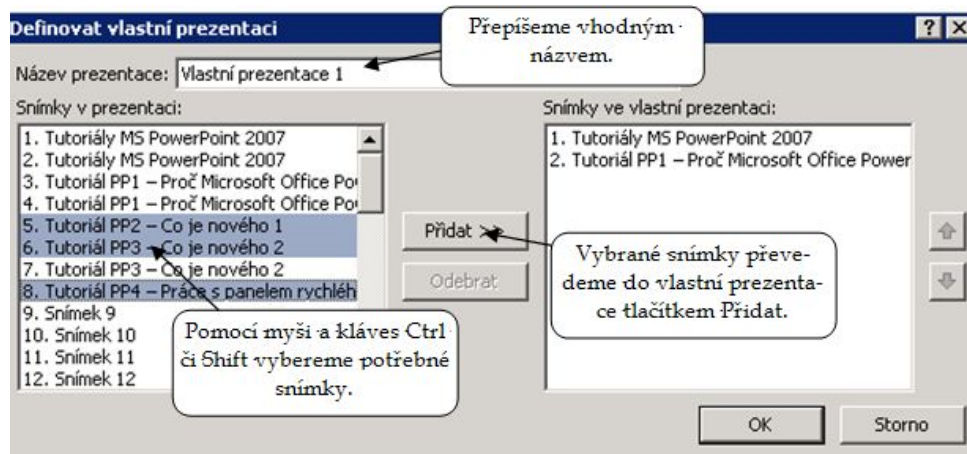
Definovat vlastní prezentaci

? X

Přepíšeme vhodným názvem.

Název prezentace: Vlastní prezentace 1

Snímky v prezentaci:

1. Tutoriály MS PowerPoint 2007
2. Tutoriály MS PowerPoint 2007
3. Tutoriál PP1 – Proč Microsoft Office Po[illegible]
4. Tutoriál PP1 – Proč Microsoft Office Po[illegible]
5. Tutoriál PP2 – Co je nového 1
6. Tutoriál PP3 – Co je nového 2
7. Tutoriál PP3 – Co je nového 2
8. Tutoriál PP4 – Práce s panelem rychléh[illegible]
9. Snímek 9
10. Snímek 10
11. Snímek 11
12. Snímek 12

Přidat >>

Odebrat

Snímky ve vlastní prezentaci:

1. Tutoriály MS PowerPoint 2007
2. Tutoriál PP1 – Proč Microsoft Office Power

Vybrané snímky převedeme do vlastní prezentace tlačítkem Přidat.

Pomocí myši a kláves Ctrl či Shift vybereme potřebné snímky.

OK

Storno